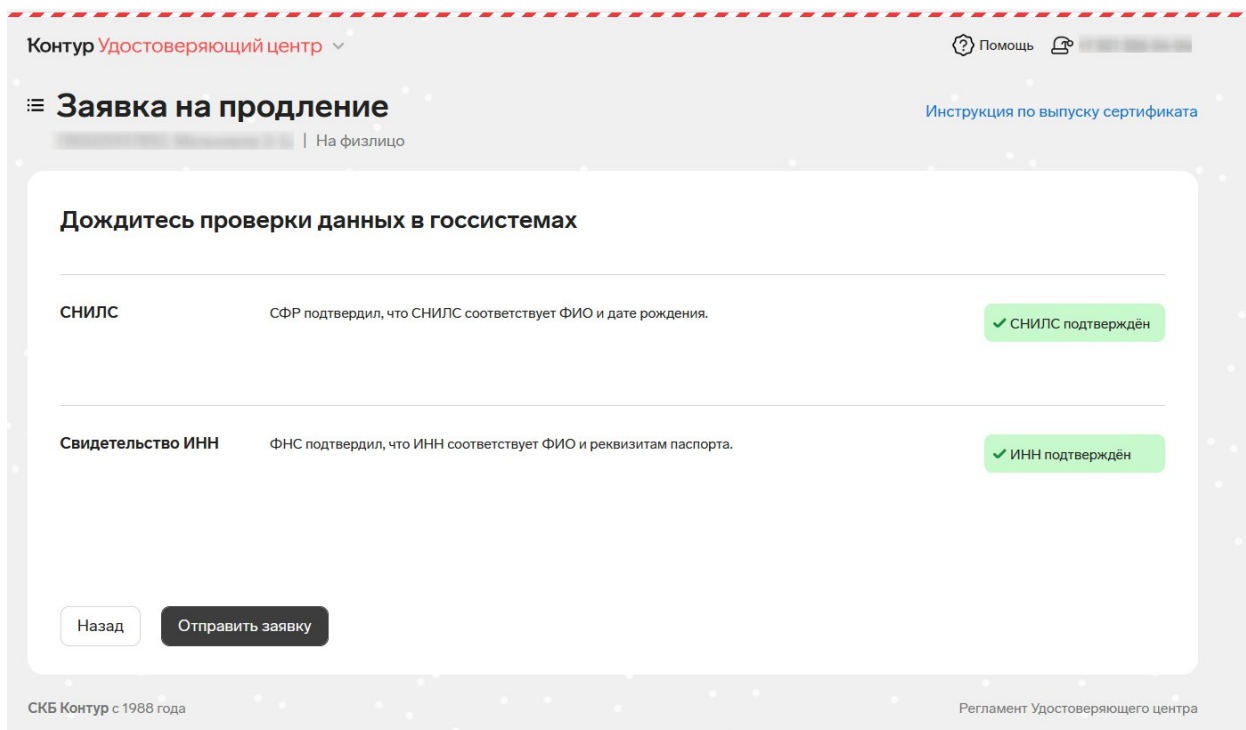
Контур Удостоверяющий центр

Помощь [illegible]

Заявка на продление

Инструкция по выпуску сертификата

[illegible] | На физлицо

Дождитесь проверки данных в госсистемах

СНИЛС

СФР подтвердил, что СНИЛС соответствует ФИО и дате рождения.

✔ СНИЛС подтверждён

Свидетельство ИНН

ФНС подтвердил, что ИНН соответствует ФИО и реквизитам паспорта.

✔ ИНН подтверждён

Назад

Отправить заявку

СКБ Контур с 1988 года

Регламент Удостоверяющего центра